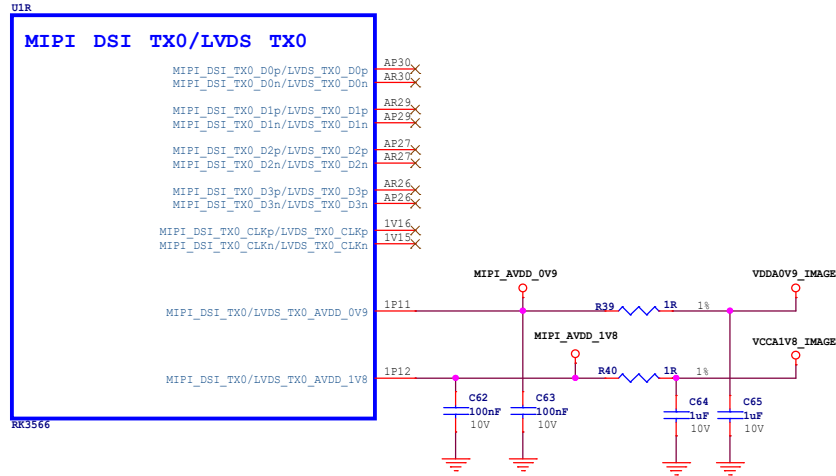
U1R

MIPI DSI TX0/LVDS TX0

MIPI_DSI_TX0_D0p/LVDS_TX0_D0p AP30
MIPI_DSI_TX0_D0n/LVDS_TX0_D0n AR30
MIPI_DSI_TX0_D1p/LVDS_TX0_D1p AR29
MIPI_DSI_TX0_D1n/LVDS_TX0_D1n AP29
MIPI_DSI_TX0_D2p/LVDS_TX0_D2p AP27
MIPI_DSI_TX0_D2n/LVDS_TX0_D2n AR27
MIPI_DSI_TX0_D3p/LVDS_TX0_D3p AR26
MIPI_DSI_TX0_D3n/LVDS_TX0_D3n AP26
MIPI_DSI_TX0_CLKp/LVDS_TX0_CLKp 1V16
MIPI_DSI_TX0_CLKn/LVDS_TX0_CLKn 1V15

MIPI_DSI_TX0/LVDS_TX0_AVDD_0V9 1P11
MIPI_DSI_TX0/LVDS_TX0_AVDD_1V8 1P12

RK3566

MIPI_AVDD_0V9
VDDA0V9_IMAGE
R39 1R 1%
MIPI_AVDD_1V8
VCCA1V8_IMAGE
R40 1R 1%

C62 100nF 10V
C63 100nF 10V
C64 1uF 10V
C65 1uF 10V